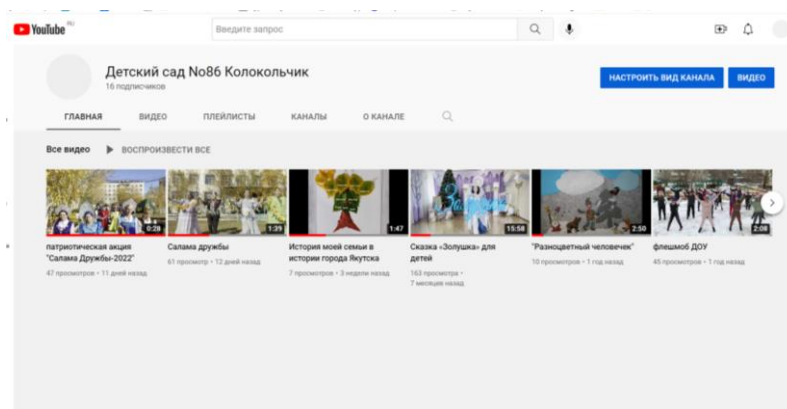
YouTube RU

Введите запрос

Детский сад No86 Колокольчик
16 подписчиков

НАСТРОИТЬ ВИД КАНАЛА
ВИДЕО

ГЛАВНАЯ
ВИДЕО
ПЛЕЙЛИСТЫ
КАНАЛЫ
О КАНАЛЕ

Все видео
ВОСПРОИЗВЕСТИ ВСЕ

0:28
патриотическая акция "Салама Дружбы-2022"
47 просмотров • 11 дней назад

1:39
Салама дружбы
61 просмотр • 12 дней назад

1:47
История моей семьи в истории города Якутска
7 просмотров • 3 недели назад

15:58
Сказка «Золушка» для детей
163 просмотра • 7 месяцев назад

2:50
"Разноцветный человечек"
10 просмотров • 1 год назад

2:08
флешмоб ДОУ
45 просмотров • 1 год назад